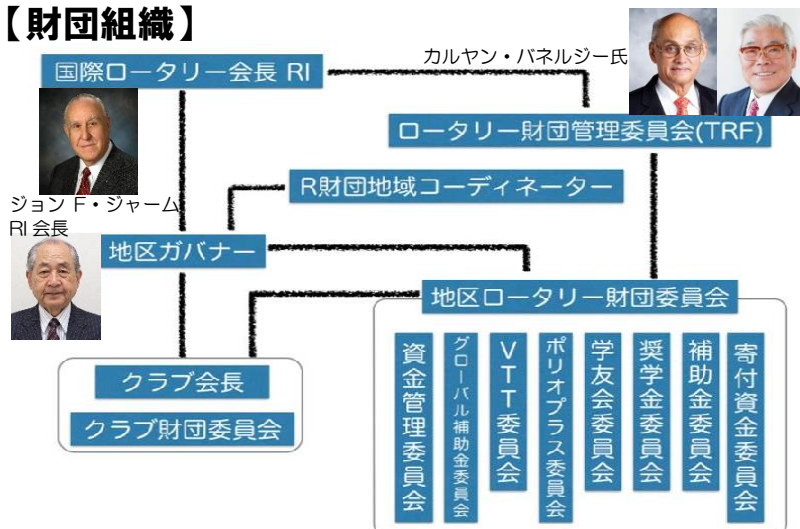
【財団組織】

国際ロータリー会長 RI

カルヤン・バネルジー氏

ロータリー財団管理委員会(TRF)

R財団地域コーディネーター

ジョン F・ジャーム RI 会長

地区ガバナー

地区ロータリー財団委員会

クラブ会長

クラブ財団委員会

資金管理委員会

グローバル補助金委員会

VTT委員会

ポリオプラス委員会

学友会委員会

奨学金委員会

補助金委員会

寄付資金委員会